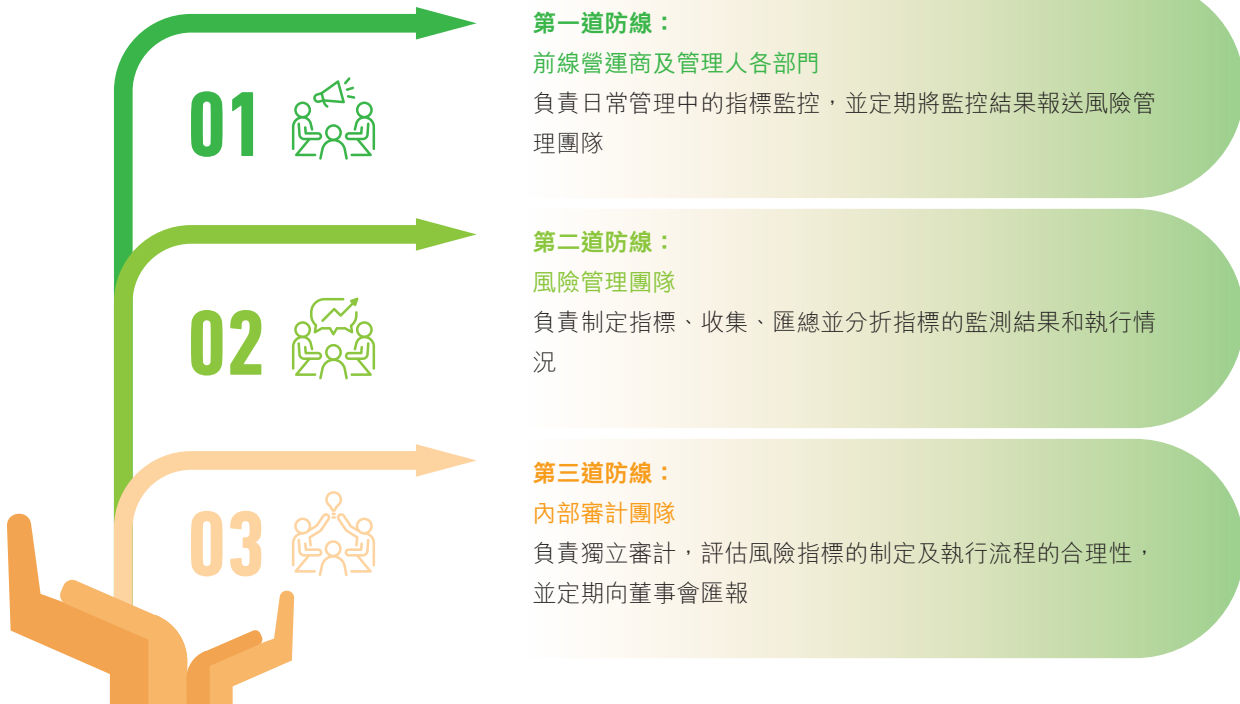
01

第一道防線：
前線營運商及管理人各部門
負責日常管理中的指標監控，並定期將監控結果報送風險管理團隊

02

第二道防線：
風險管理團隊
負責制定指標、收集、匯總並分析指標的監測結果和執行情況

03

第三道防線：
內部審計團隊
負責獨立審計，評估風險指標的制定及執行流程的合理性，並定期向董事會匯報